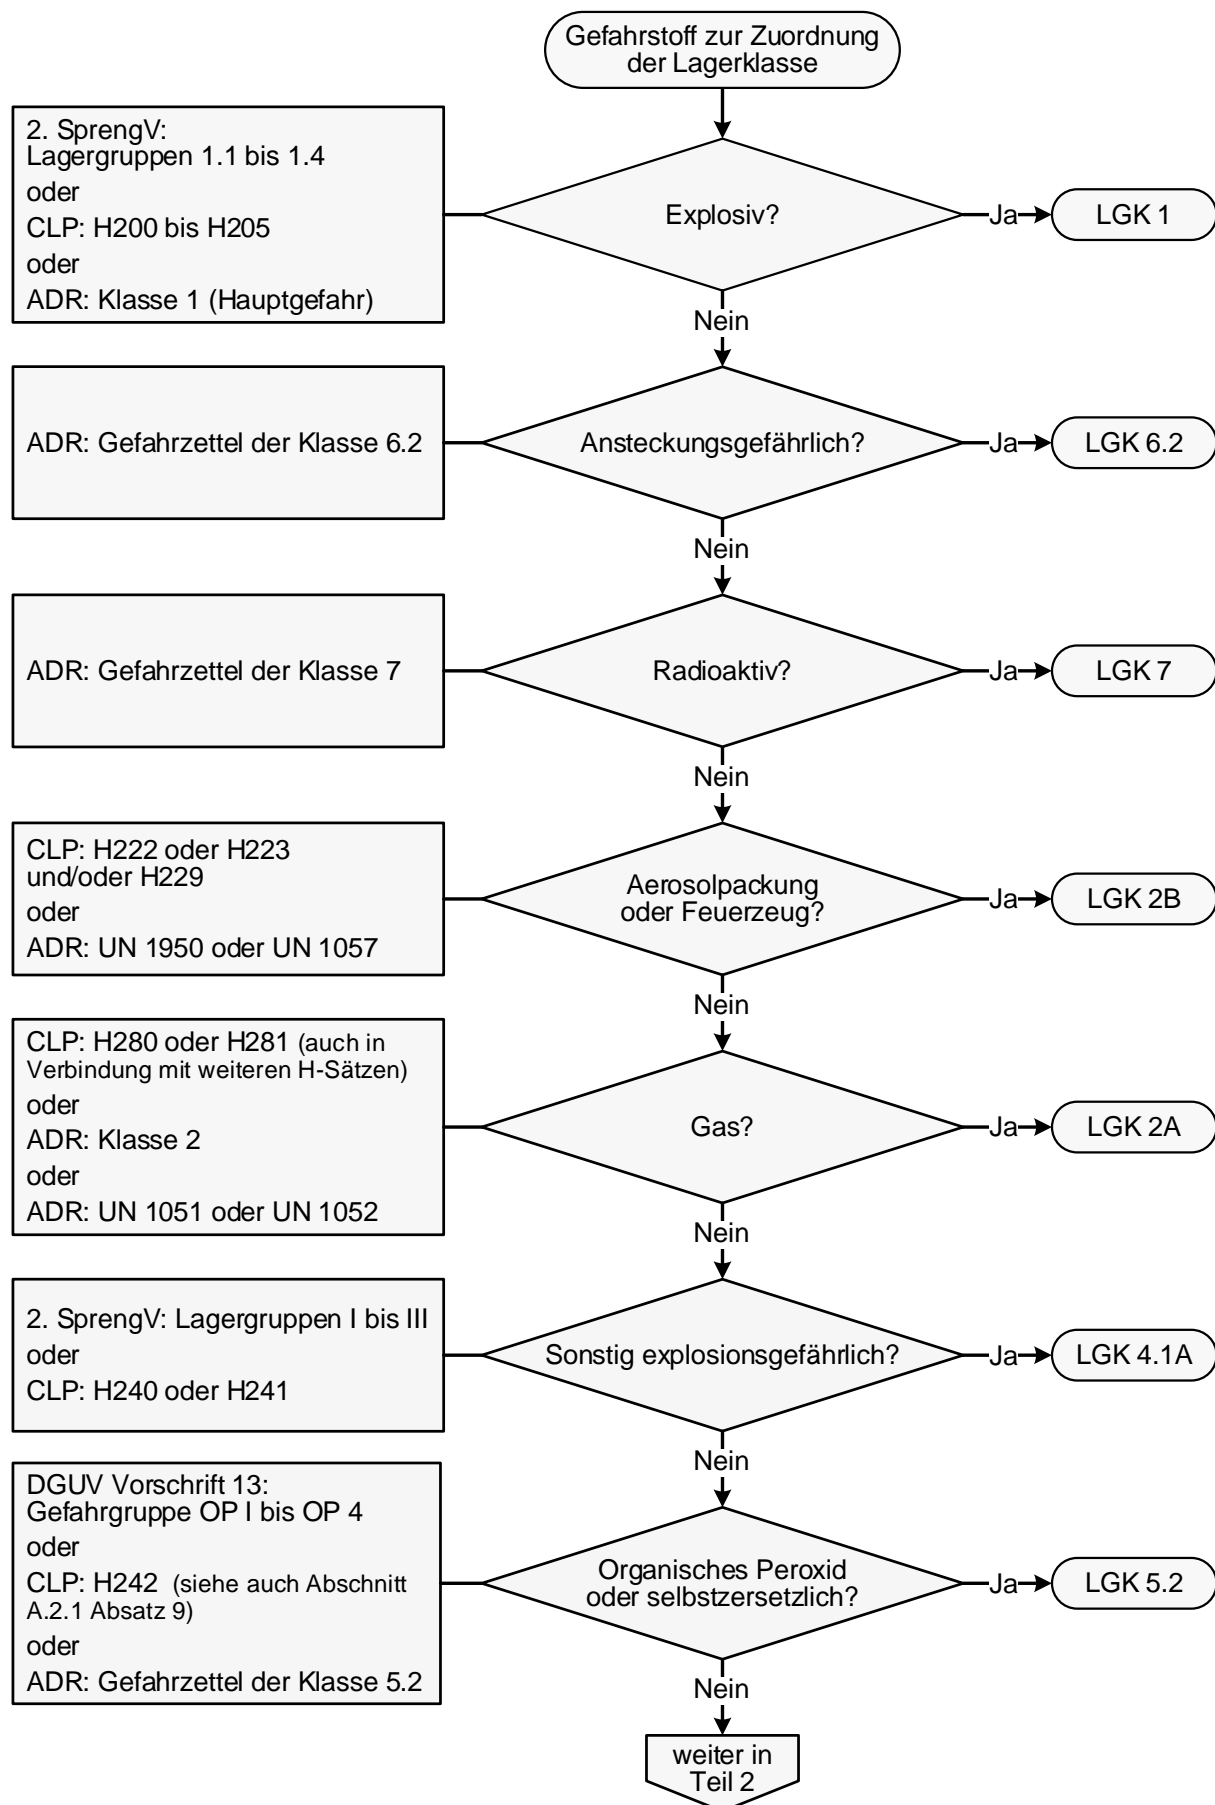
Gefahrstoff zur Zuordnung der Lagerklasse

2. SprengV:
Lagergruppen 1.1 bis 1.4
oder
CLP: H200 bis H205
oder
ADR: Klasse 1 (Hauptgefahr)

Explosiv?

Ja

LGK 1

Nein

ADR: Gefahrzettel der Klasse 6.2

Ansteckungsgefährlich?

Ja

LGK 6.2

Nein

ADR: Gefahrzettel der Klasse 7

Radioaktiv?

Ja

LGK 7

Nein

CLP: H222 oder H223
und/oder H229
oder
ADR: UN 1950 oder UN 1057

Aerosolpackung oder Feuerzeug?

Ja

LGK 2B

Nein

CLP: H280 oder H281 (auch in Verbindung mit weiteren H-Sätzen)
oder
ADR: Klasse 2
oder
ADR: UN 1051 oder UN 1052

Gas?

Ja

LGK 2A

Nein

2. SprengV: Lagergruppen I bis III
oder
CLP: H240 oder H241

Sonstig explosionsgefährlich?

Ja

LGK 4.1A

Nein

DGUV Vorschrift 13:
Gefahrgruppe OP I bis OP 4
oder
CLP: H242 (siehe auch Abschnitt A.2.1 Absatz 9)
oder
ADR: Gefahrzettel der Klasse 5.2

Organisches Peroxid oder selbstzersetzlich?

Ja

LGK 5.2

Nein

weiter in Teil 2